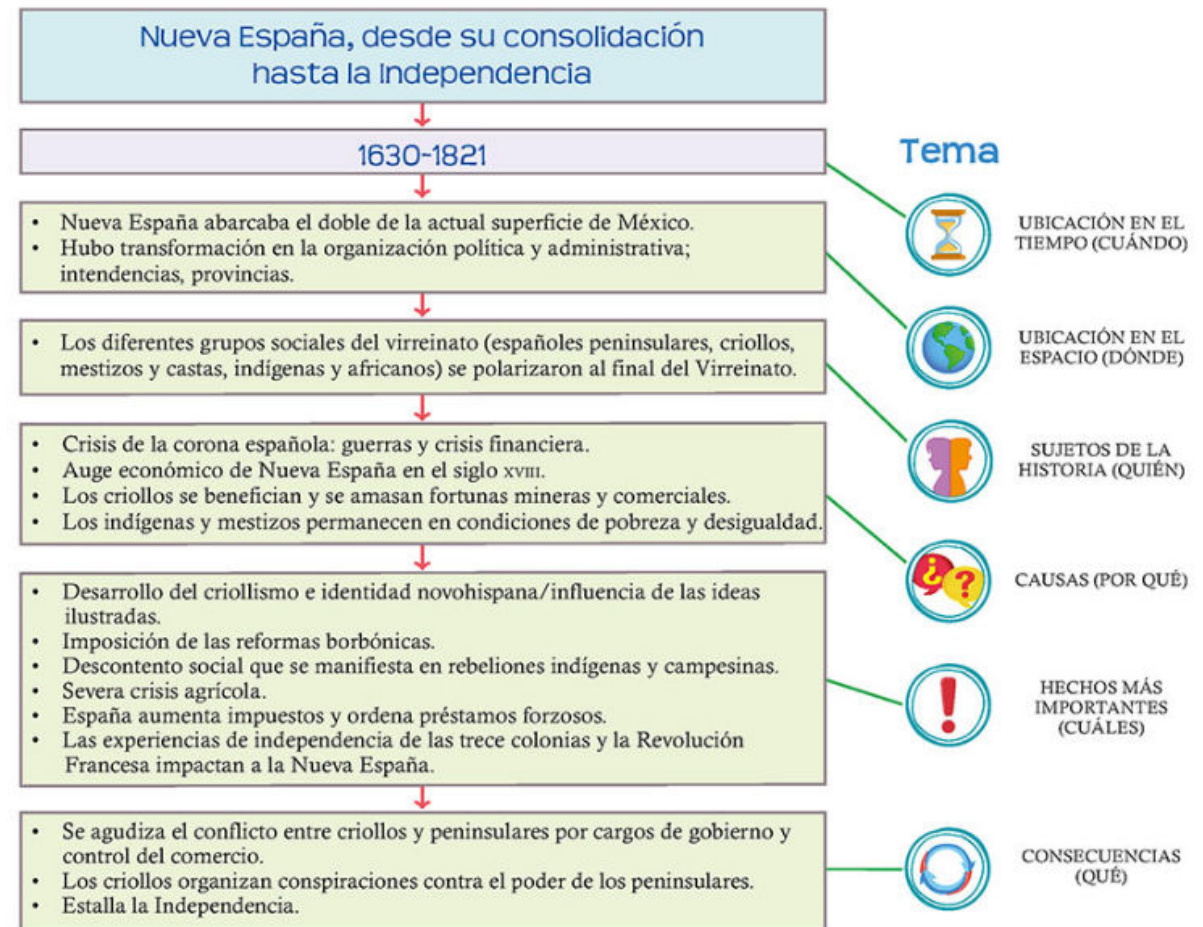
Nueva España, desde su consolidación hasta la Independencia

1630-1821

- Nueva España abarcaba el doble de la actual superficie de México.
- Hubo transformación en la organización política y administrativa; intendencias, provincias.

- Los diferentes grupos sociales del virreinato (españoles peninsulares, criollos, mestizos y castas, indígenas y africanos) se polarizaron al final del Virreinato.

- Crisis de la corona española: guerras y crisis financiera.
- Auge económico de Nueva España en el siglo XVIII.
- Los criollos se benefician y se amasan fortunas mineras y comerciales.
- Los indígenas y mestizos permanecen en condiciones de pobreza y desigualdad.

- Desarrollo del criollismo e identidad novohispana/influencia de las ideas ilustradas.
- Imposición de las reformas borbónicas.
- Descontento social que se manifiesta en rebeliones indígenas y campesinas.
- Severa crisis agrícola.
- España aumenta impuestos y ordena préstamos forzosos.
- Las experiencias de independencia de las trece colonias y la Revolución Francesa impactan a la Nueva España.

- Se agudiza el conflicto entre criollos y peninsulares por cargos de gobierno y control del comercio.
- Los criollos organizan conspiraciones contra el poder de los peninsulares.
- Estalla la Independencia.

Tema

UBICACIÓN EN EL TIEMPO (CUÁNDO)

UBICACIÓN EN EL ESPACIO (DÓNDE)

SUJETOS DE LA HISTORIA (QUIÉN)

¿ ?

CAUSAS (POR QUÉ)

!

HECHOS MÁS IMPORTANTES (CUÁLES)

CONSECUENCIAS (QUÉ)